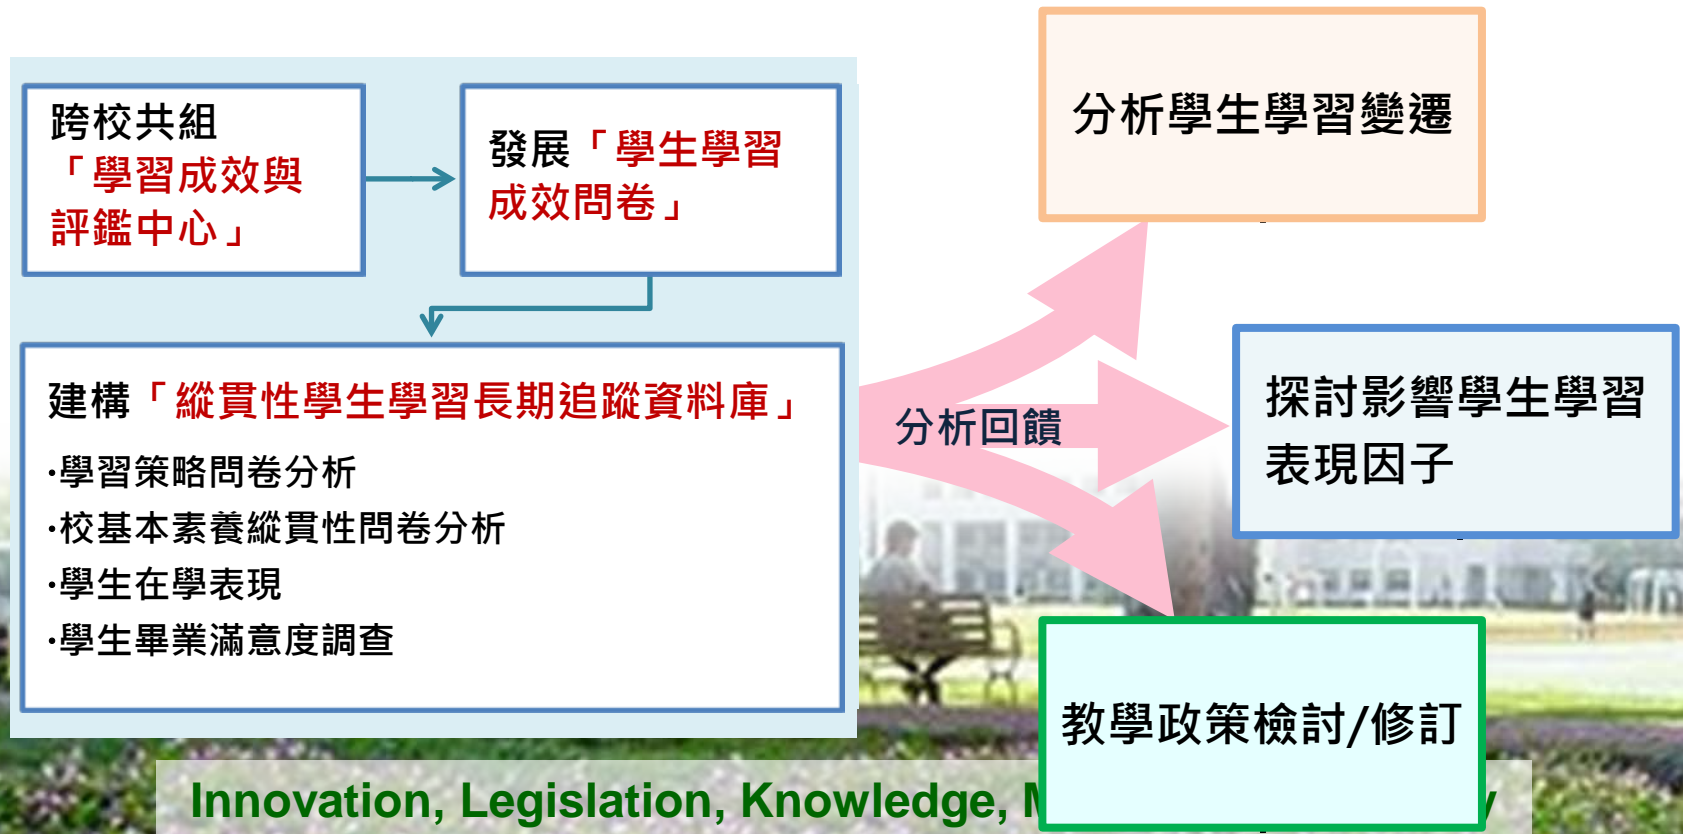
跨校共組「學習成效與評鑑中心」

發展「學生學習成效問卷」

建構「縱貫性學生學習長期追蹤資料庫」

·學習策略問卷分析
·校基本素養縱貫性問卷分析
·學生在學表現
·學生畢業滿意度調查

分析回饋

分析學生學習變遷

探討影響學生學習表現因子

教學政策檢討/修訂

Innovation, Legislation, Knowledge, M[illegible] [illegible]y